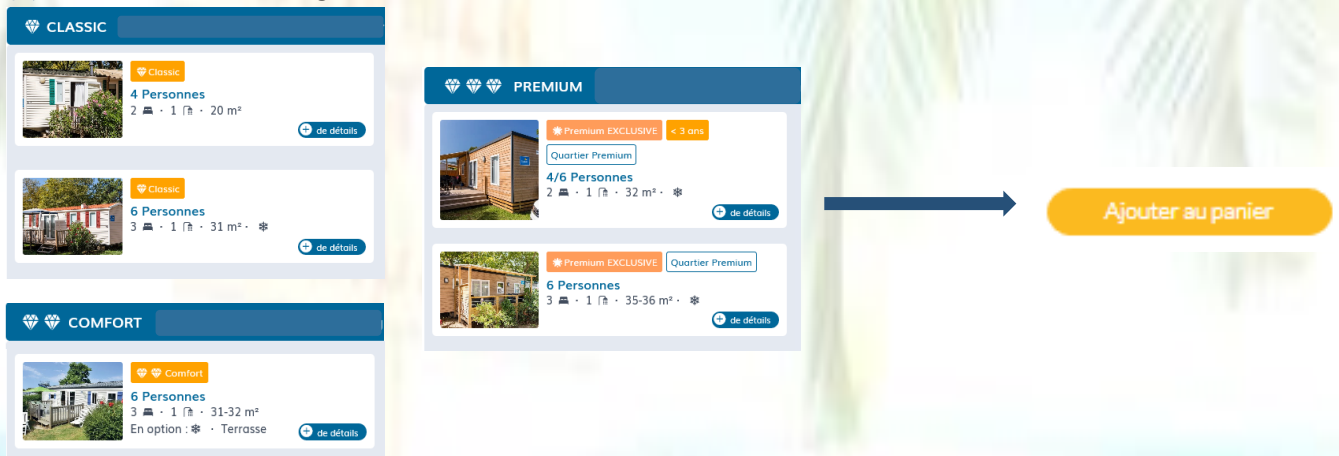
CLASSIC

Classic
4 Personnes
2 · 1 · 20 m²
de détails

Classic
6 Personnes
3 · 1 · 31 m² · ❄
de détails

COMFORT

Comfort
6 Personnes
3 · 1 · 31-32 m²
En option : ❄ · Terrasse
de détails

PREMIUM

Premium EXCLUSIVE
< 3 ans
Quartier Premium
4/6 Personnes
2 · 1 · 32 m² · ❄
de détails

Premium EXCLUSIVE
Quartier Premium
6 Personnes
3 · 1 · 35-36 m² · ❄
de détails

Ajouter au panier